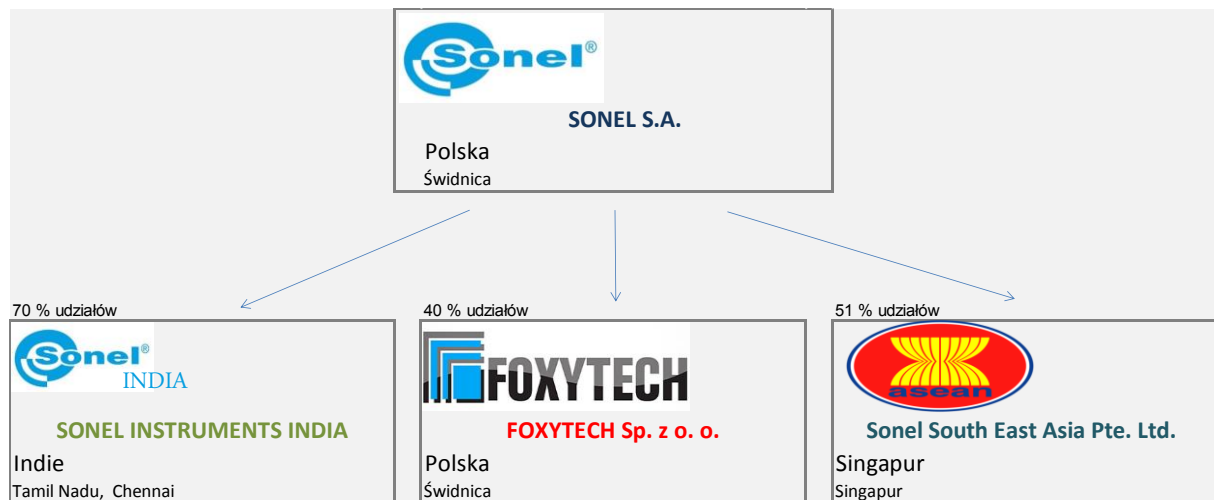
Sonel®

SONEL S.A.

Polska

Świdnica

70 % udziałów

Sonel®

INDIA

SONEL INSTRUMENTS INDIA

Indie

Tamil Nadu, Chennai

40 % udziałów

FOXYTECH

FOXYTECH Sp. z o. o.

Polska

Świdnica

51 % udziałów

asean

Sonel South East Asia Pte. Ltd.

Singapur

Singapur